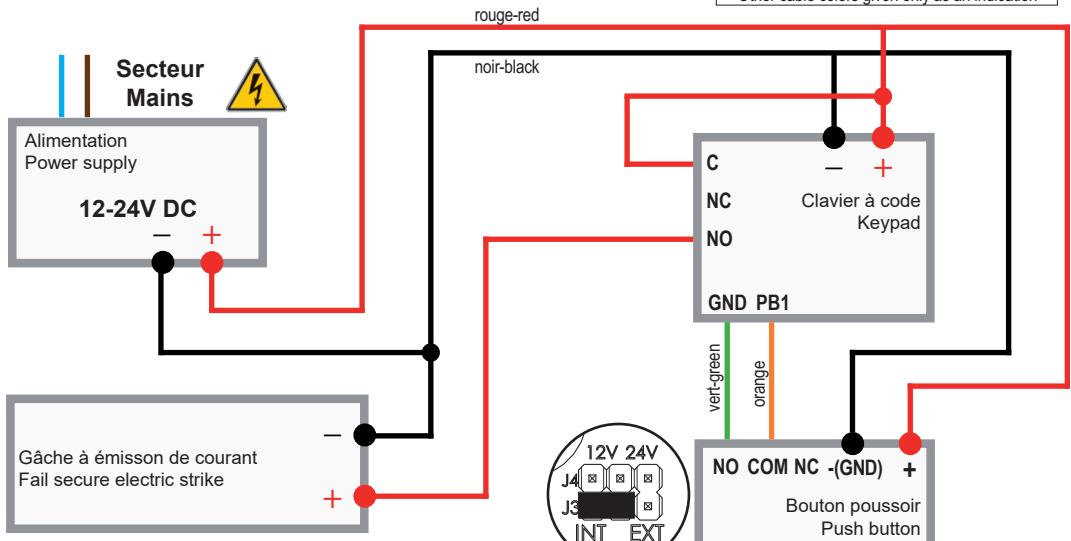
Other cable colors green only as an indication

rouge-red

noir-black

Secteur
Mains

Alimentation
Power supply

12-24V DC

–
+

C
NC
NO

–
+

Clavier à code
Keypad

GND PB1

vert-green

orange

Gâche à émisson de courant
Fail secure electric strike

–
+

12V 24V
J4
J3
INT EXT

NO COM NC -(GND) +

Bouton poussoir
Push button